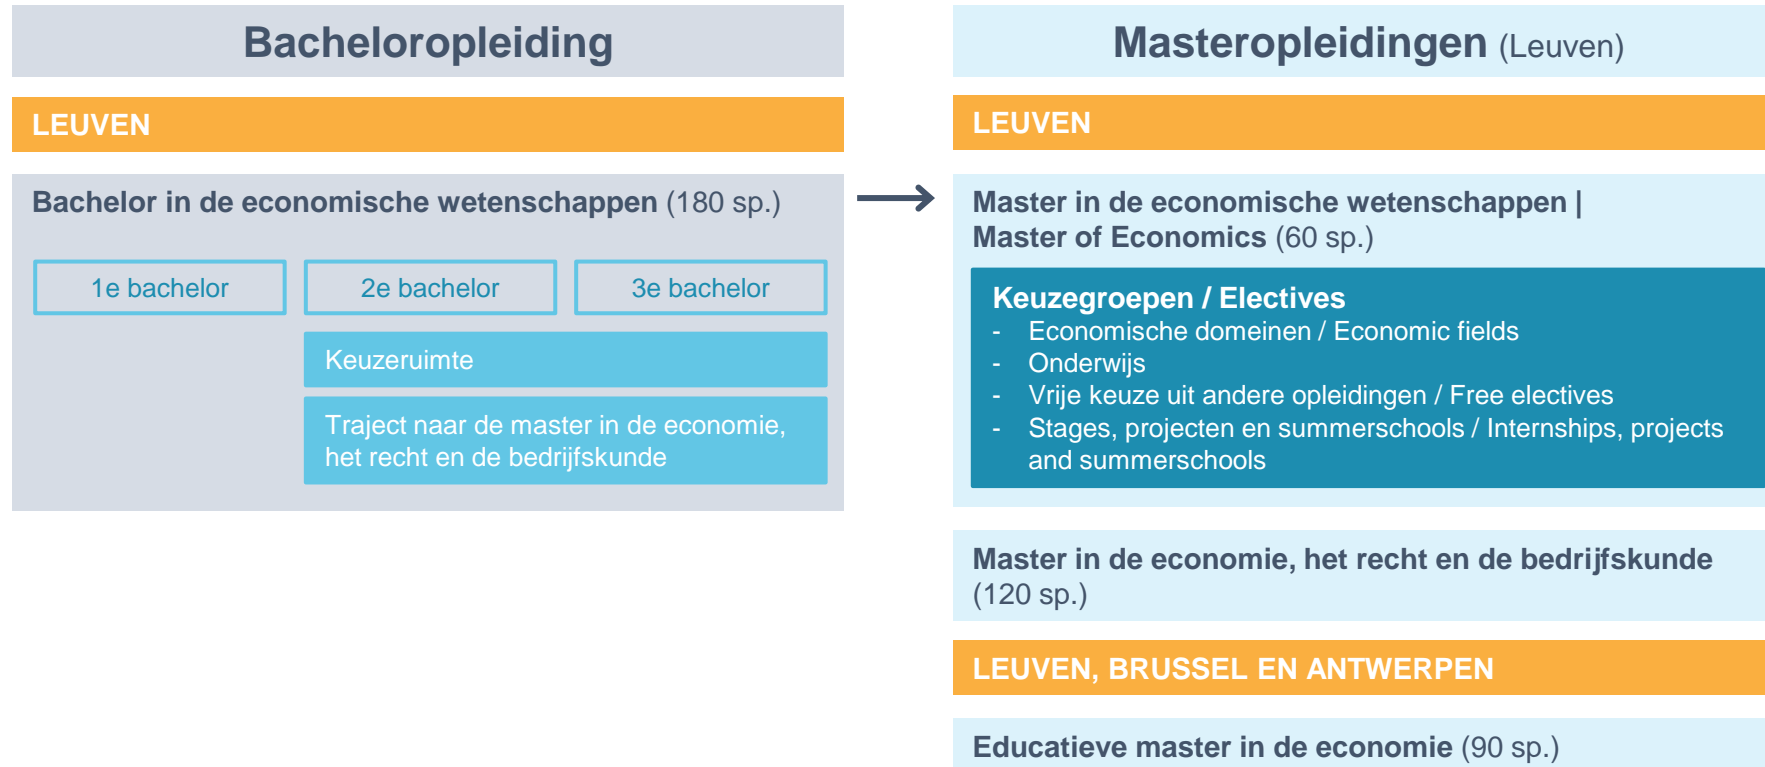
Bacheloropleiding

LEUVEN

Bachelor in de economische wetenschappen (180 sp.)

1e bachelor

2e bachelor

3e bachelor

Keuzeruimte

Traject naar de master in de economie, het recht en de bedrijfskunde

Masteropleidingen (Leuven)

LEUVEN

Master in de economische wetenschappen | Master of Economics (60 sp.)

Keuzegroepen / Electives
- Economische domeinen / Economic fields
- Onderwijs
- Vrije keuze uit andere opleidingen / Free electives
- Stages, projecten en summerschools / Internships, projects and summerschools

Master in de economie, het recht en de bedrijfskunde (120 sp.)

LEUVEN, BRUSSEL EN ANTWERPEN

Educatieve master in de economie (90 sp.)